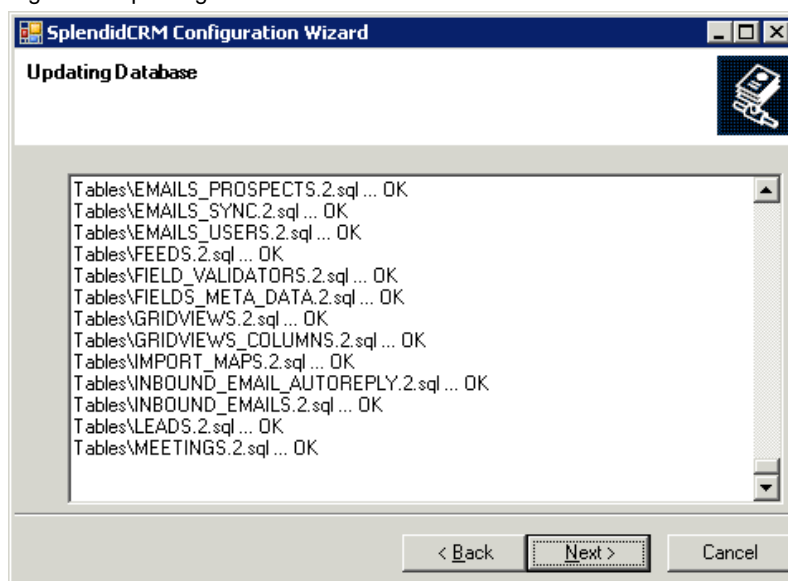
SplendidCRM Configuration Wizard

Updating Database

Tables\EMAILS_PROSPECTS.2.sql ... OK
Tables\EMAILS_SYNC.2.sql ... OK
Tables\EMAILS_USERS.2.sql ... OK
Tables\FEEDS.2.sql ... OK
Tables\FIELD_VALIDATORS.2.sql ... OK
Tables\FIELDS_META_DATA.2.sql ... OK
Tables\GRIDVIEWS.2.sql ... OK
Tables\GRIDVIEWS_COLUMNS.2.sql ... OK
Tables\IMPORT_MAPS.2.sql ... OK
Tables\INBOUND_EMAIL_AUTOREPLY.2.sql ... OK
Tables\INBOUND_EMAILS.2.sql ... OK
Tables\LEADS.2.sql ... OK
Tables\MEETINGS.2.sql ... OK

< Back Next > Cancel